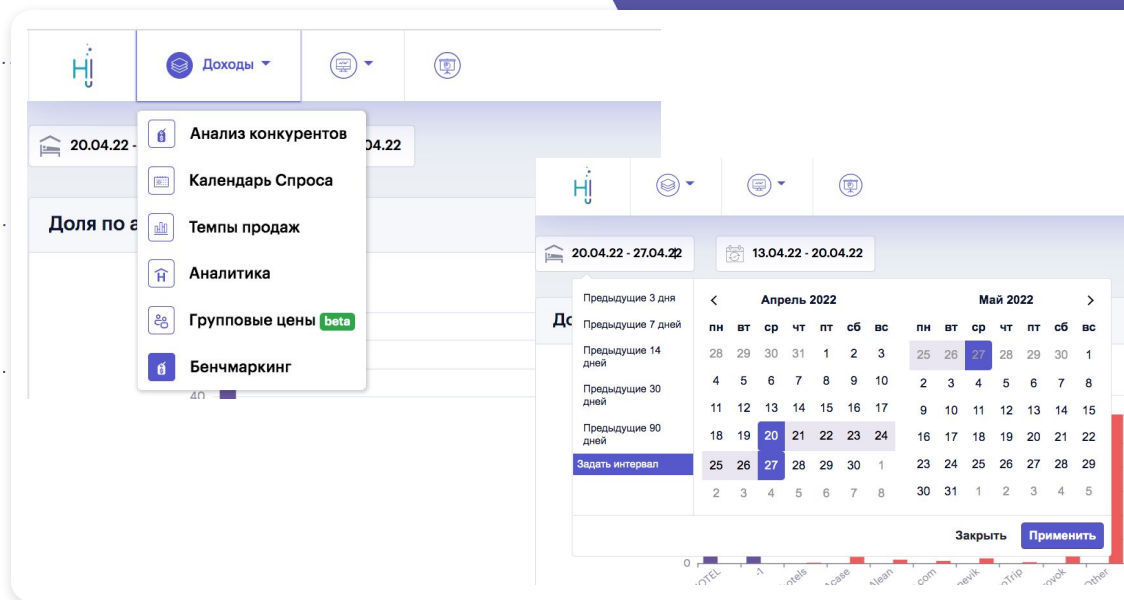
Hi

Доходы

Анализ конкурентов

Календарь Спроса

Темпы продаж

Аналитика

Групповые цены beta

Бенчмаркинг

20.04.22 - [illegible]4.22

Доля по а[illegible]

40

Hi

20.04.22 - 27.04.22

13.04.22 - 20.04.22

До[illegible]

Предыдущие 3 дня
Предыдущие 7 дней
Предыдущие 14 дней
Предыдущие 30 дней
Предыдущие 90 дней
Задать интервал

Апрель 2022

| пн | вт | ср | чт | пт | сб | вс |
|---|---|---|---|---|---|---|
| 28 | 29 | 30 | 31 | 1 | 2 | 3 |
| 4 | 5 | 6 | 7 | 8 | 9 | 10 |
| 11 | 12 | 13 | 14 | 15 | 16 | 17 |
| 18 | 19 | 20 | 21 | 22 | 23 | 24 |
| 25 | 26 | 27 | 28 | 29 | 30 | 1 |
| 2 | 3 | 4 | 5 | 6 | 7 | 8 |

Май 2022

| пн | вт | ср | чт | пт | сб | вс |
|---|---|---|---|---|---|---|
| 25 | 26 | 27 | 28 | 29 | 30 | 1 |
| 2 | 3 | 4 | 5 | 6 | 7 | 8 |
| 9 | 10 | 11 | 12 | 13 | 14 | 15 |
| 16 | 17 | 18 | 19 | 20 | 21 | 22 |
| 23 | 24 | 25 | 26 | 27 | 28 | 29 |
| 30 | 31 | 1 | 2 | 3 | 4 | 5 |

Закрыть
Применить

0
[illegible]OTEL -1 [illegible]otels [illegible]case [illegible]lean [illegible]com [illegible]evik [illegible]Trip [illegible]ovok Other